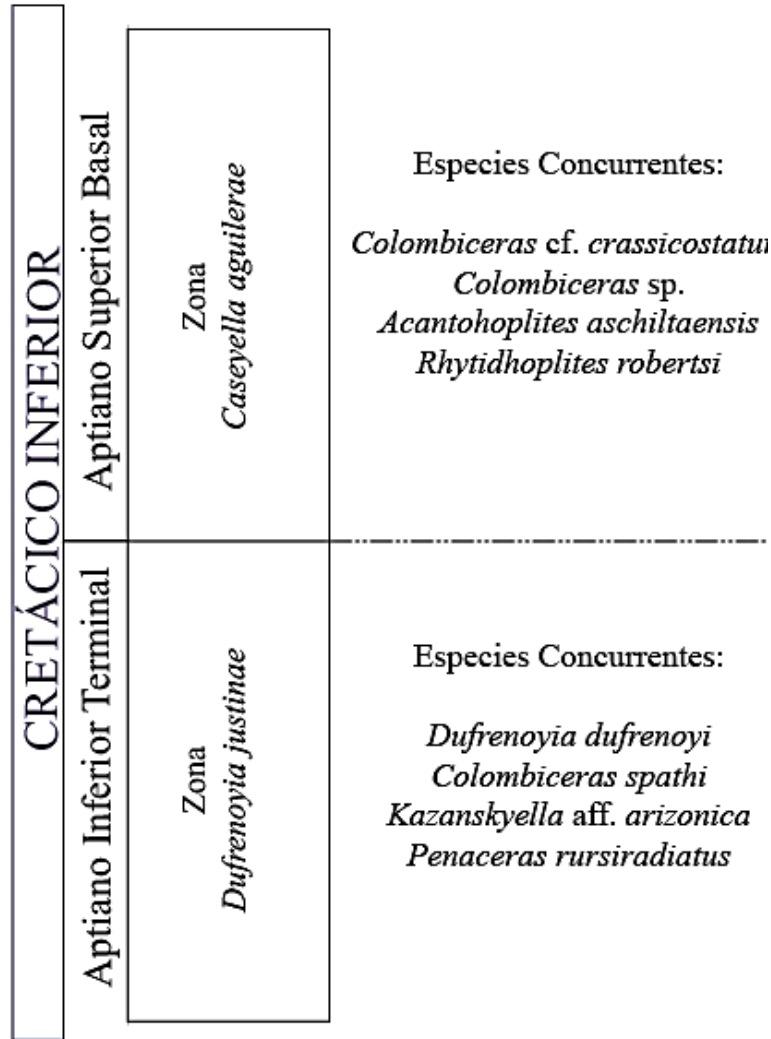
CRETÁCICO INFERIOR

Aptiano Superior Basal

Zona
Caseyella aguilerae

Especies Concurrentes:

Colombiceras cf. crassicostatu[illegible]
Colombiceras sp.
Acantohoplites aschiltaensis
Rhytidhoplites robertsi

Aptiano Inferior Terminal

Zona
Dufrenoyia justinae

Especies Concurrentes:

Dufrenoyia dufrenoyi
Colombiceras spathi
Kazanskyella aff. arizonica
Penaceras rursiradiatus